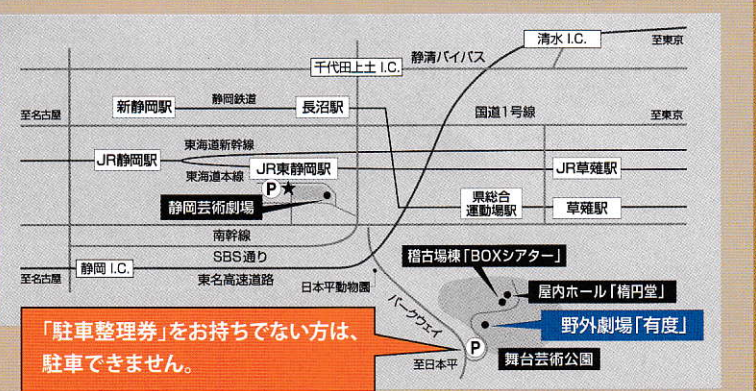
清水 I.C.
至東京
静清バイパス
千代田上土 I.C.
新静岡駅
静岡鉄道
長沼駅
国道1号線
至名古屋
至東京
東海道新幹線
JR静岡駅
JR東静岡駅
JR草薙駅
東海道本線
P ★
静岡芸術劇場
県総合運動場駅
草薙駅
南幹線
SBS通り
稽古場棟「BOXシアター」
至名古屋
静岡 I.C.
東名高速道路
日本平動物園
屋内ホール「楕円堂」
パークウェイ
野外劇場「有度」
「駐車整理券」をお持ちでない方は、駐車できません。
至日本平
P
舞台芸術公園